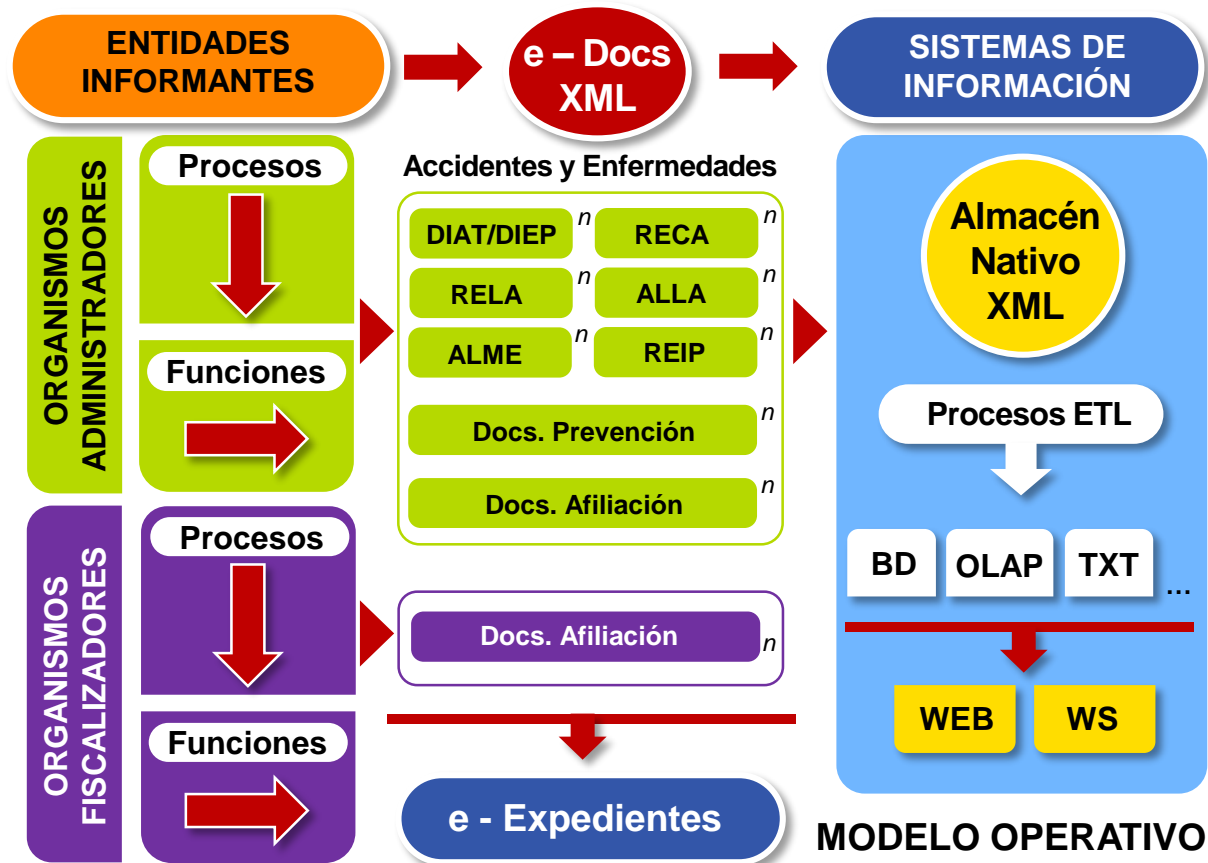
ENTIDADES INFORMANTES

e – Docs XML

SISTEMAS DE INFORMACIÓN

ORGANISMOS ADMINISTRADORES

Procesos

Funciones

Accidentes y Enfermedades

DIAT/DIEP $n$

RECA $n$

RELA $n$

ALLA $n$

ALME $n$

REIP $n$

Docs. Prevención $n$

Docs. Afiliación $n$

Almacén Nativo XML

Procesos ETL

BD

OLAP

TXT

…

WEB

WS

ORGANISMOS FISCALIZADORES

Procesos

Funciones

Docs. Afiliación $n$

e - Expedientes

MODELO OPERATIVO